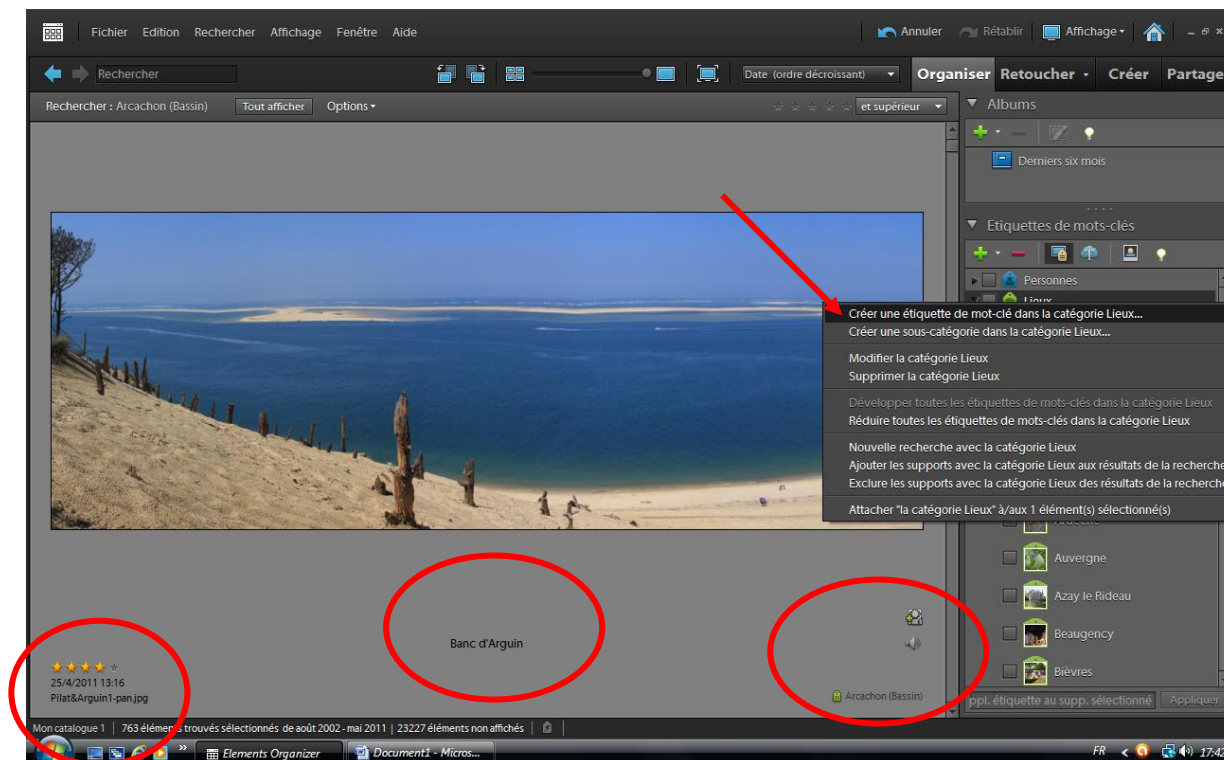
Fichier Edition Rechercher Affichage Fenêtre Aide

Annuler Rétablir Affichage

Rechercher

Date (ordre décroissant)

Organiser Retoucher Créer Partage

Rechercher : Arcachon (Bassin) Tout afficher Options

et supérieur

Albums

Derniers six mois

Etiquettes de mots-clés

Personnes

Lieux

Créer une étiquette de mot-clé dans la catégorie Lieux...
Créer une sous-catégorie dans la catégorie Lieux...

Modifier la catégorie Lieux
Supprimer la catégorie Lieux

Développer toutes les étiquettes de mots-clés dans la catégorie Lieux
Réduire toutes les étiquettes de mots-clés dans la catégorie Lieux

Nouvelle recherche avec la catégorie Lieux
Ajouter les supports avec la catégorie Lieux aux résultats de la recherche
Exclure les supports avec la catégorie Lieux des résultats de la recherche

Attacher "la catégorie Lieux" à/aux 1 élément(s) sélectionné(s)

Auvergne

Azay le Rideau

Beaugency

Bièvres

ppl. étiquette au supp. sélectionné Appliquer

Banc d'Arguin

25/4/2011 13:16
Pilat&Arguin1-pan.jpg

Arcachon (Bassin)

Mon catalogue 1 | 763 éléments trouvés sélectionnés de août 2002 - mai 2011 | 23227 éléments non affichés

Elements Organizer Document1 - Micros...

FR 17:42